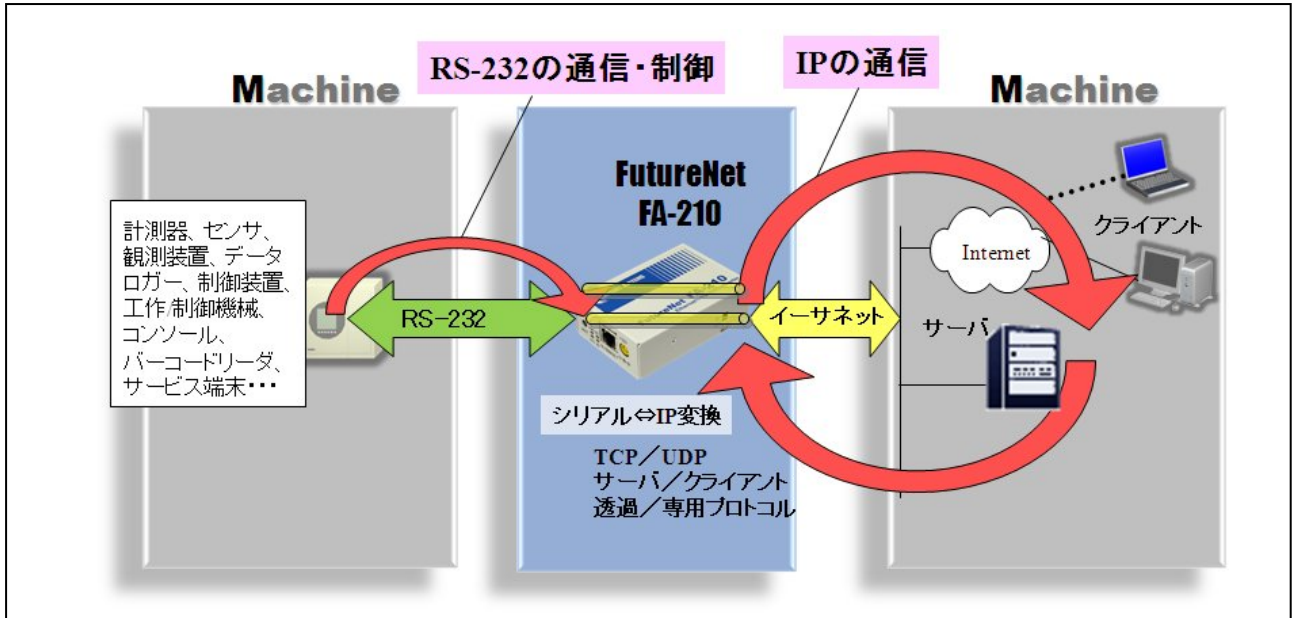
RS-232の通信・制御

IPの通信

Machine

Machine

FutureNet
FA-210

計測器、センサ、観測装置、データロガー、制御装置、工作/制御機械、コンソール、バーコードリーダ、サービス端末・・・

RS-232

イーサネット

Internet

クライアント

サーバ

シリアル⇔IP変換

TCP／UDP
サーバ／クライアント
透過／専用プロトコル